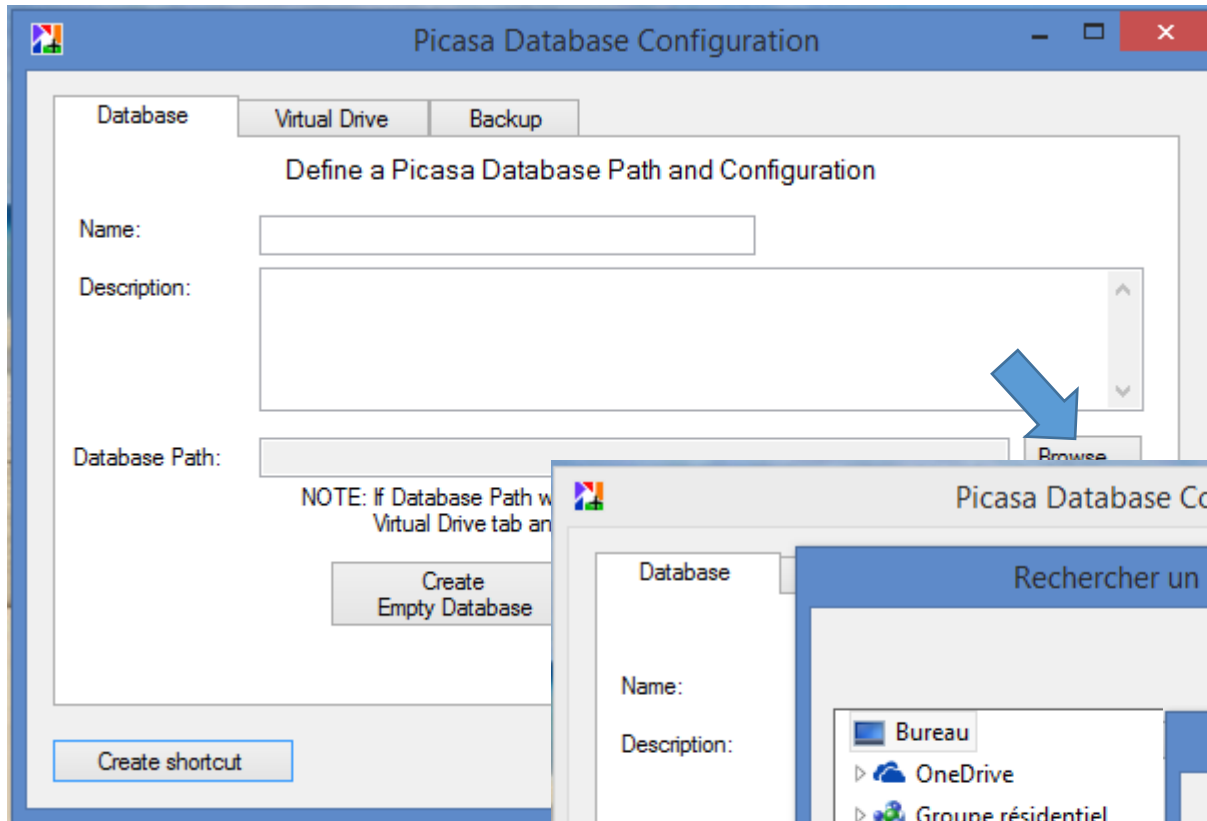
Picasa Database Configuration

Database | Virtual Drive | Backup

Define a Picasa Database Path and Configuration

Name:

Description:

Database Path:

Browse

NOTE: If Database Path w
Virtual Drive tab an

Create
Empty Database

Create shortcut

Picasa Database Co

Database

Rechercher un

Name:

Description:

Bureau
OneDrive
Groupe résidentiel